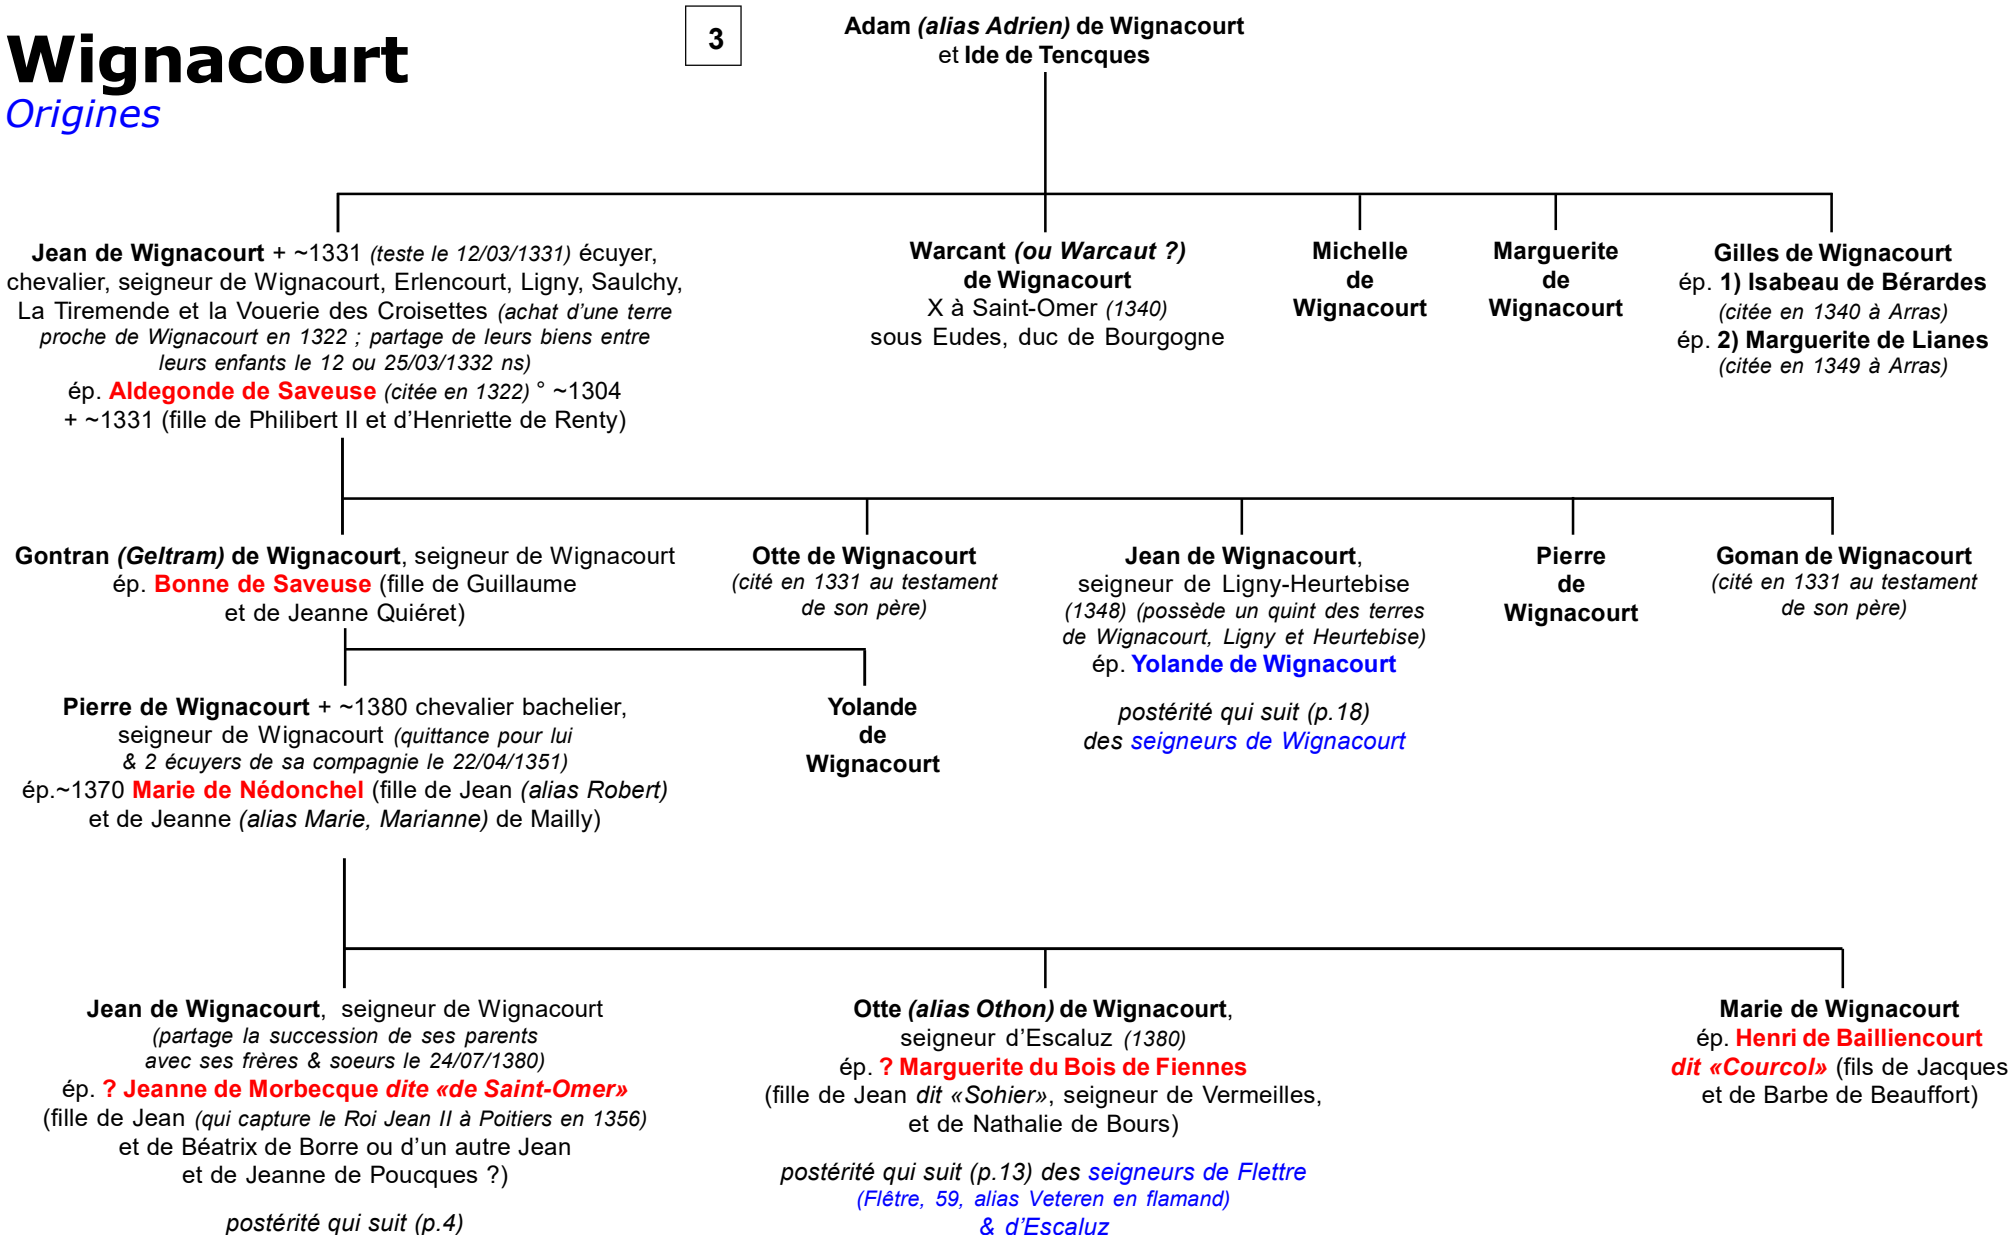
Wignacourt
Origines

3

Adam (alias Adrien) de Wignacourt
et Ide de Tencques

Jean de Wignacourt + ~1331 (teste le 12/03/1331) écuyer, chevalier, seigneur de Wignacourt, Erlencourt, Ligny, Saulchy, La Tiremende et la Vouerie des Croisettes (achat d'une terre proche de Wignacourt en 1322 ; partage de leurs biens entre leurs enfants le 12 ou 25/03/1332 ns)
ép. Aldegonde de Saveuse (citée en 1322) ° ~1304 + ~1331 (fille de Philibert II et d'Henriette de Renty)

Warcant (ou Warcaut ?) de Wignacourt
X à Saint-Omer (1340)
sous Eudes, duc de Bourgogne

Michelle de Wignacourt

Marguerite de Wignacourt

Gilles de Wignacourt
ép. 1) Isabeau de Bérardes
(citée en 1340 à Arras)
ép. 2) Marguerite de Lianes
(citée en 1349 à Arras)

Gontran (Geltram) de Wignacourt, seigneur de Wignacourt
ép. Bonne de Saveuse (fille de Guillaume et de Jeanne Quiéret)

Otte de Wignacourt
(cité en 1331 au testament de son père)

Jean de Wignacourt, seigneur de Ligny-Heurtebise (1348) (possède un quint des terres de Wignacourt, Ligny et Heurtebise)
ép. Yolande de Wignacourt

postérité qui suit (p.18)
des seigneurs de Wignacourt

Pierre de Wignacourt

Goman de Wignacourt
(cité en 1331 au testament de son père)

Pierre de Wignacourt + ~1380 chevalier bachelier, seigneur de Wignacourt (quittance pour lui & 2 écuyers de sa compagnie le 22/04/1351)
ép.~1370 Marie de Nédonchel (fille de Jean (alias Robert) et de Jeanne (alias Marie, Marianne) de Mailly)

Yolande de Wignacourt

Jean de Wignacourt, seigneur de Wignacourt
(partage la succession de ses parents avec ses frères & soeurs le 24/07/1380)
ép. ? Jeanne de Morbecque dite «de Saint-Omer»
(fille de Jean (qui capture le Roi Jean II à Poitiers en 1356) et de Béatrix de Borre ou d'un autre Jean et de Jeanne de Poucques ?)

postérité qui suit (p.4)

Otte (alias Othon) de Wignacourt, seigneur d'Escaluz (1380)
ép. ? Marguerite du Bois de Fiennes
(fille de Jean dit «Sohier», seigneur de Vermeilles, et de Nathalie de Bours)

postérité qui suit (p.13) des seigneurs de Flettre
(Flêtre, 59, alias Veteren en flamand)
& d'Escaluz

Marie de Wignacourt
ép. Henri de Bailliencourt dit «Courcol» (fils de Jacques et de Barbe de Beauffort)